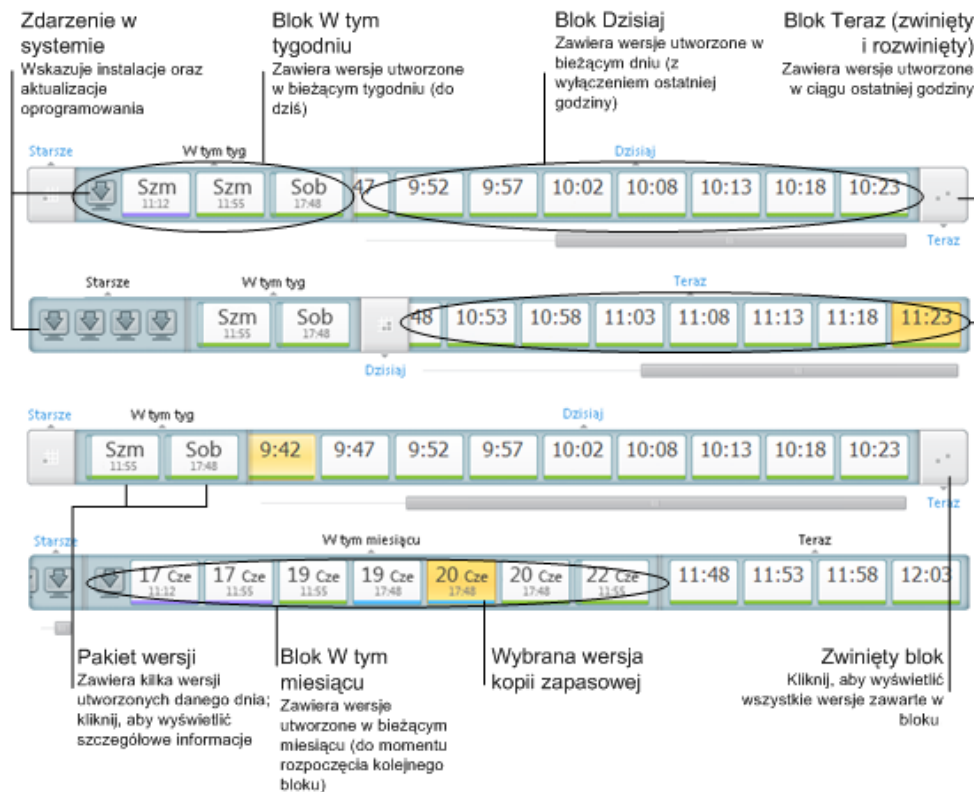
Zdarzenie w systemie
Wskazuje instalacje oraz aktualizacje oprogramowania

Blok W tym tygodniu
Zawiera wersje utworzone w bieżącym tygodniu (do dziś)

Blok Dzisiaj
Zawiera wersje utworzone w bieżącym dniu (z wyłączeniem ostatniej godziny)

Blok Teraz (zwinięty i rozwinięty)
Zawiera wersje utworzone w ciągu ostatniej godziny

Starsze
W tym tyg
Dzisiaj
Szm 11:12
Szm 11:55
Sob 17:48
47
9:52
9:57
10:02
10:08
10:13
10:18
10:23
Teraz

Starsze
W tym tyg
Teraz
Szm 11:55
Sob 17:48
48
10:53
10:58
11:03
11:08
11:13
11:18
11:23
Dzisiaj

Starsze
W tym tyg
Dzisiaj
Szm 11:55
Sob 17:48
9:42
9:47
9:52
9:57
10:02
10:08
10:13
10:18
10:23
Teraz

Starsze
W tym miesiącu
Teraz
17 Cze 11:12
17 Cze 11:55
19 Cze 11:55
19 Cze 17:48
20 Cze 17:48
20 Cze 17:48
22 Cze 11:55
11:48
11:53
11:58
12:03

Pakiet wersji
Zawiera kilka wersji utworzonych danego dnia; kliknij, aby wyświetlić szczegółowe informacje

Blok W tym miesiącu
Zawiera wersje utworzone w bieżącym miesiącu (do momentu rozpoczęcia kolejnego bloku)

Wybrana wersja kopii zapasowej

Zwinięty blok
Kliknij, aby wyświetlić wszystkie wersje zawarte w bloku